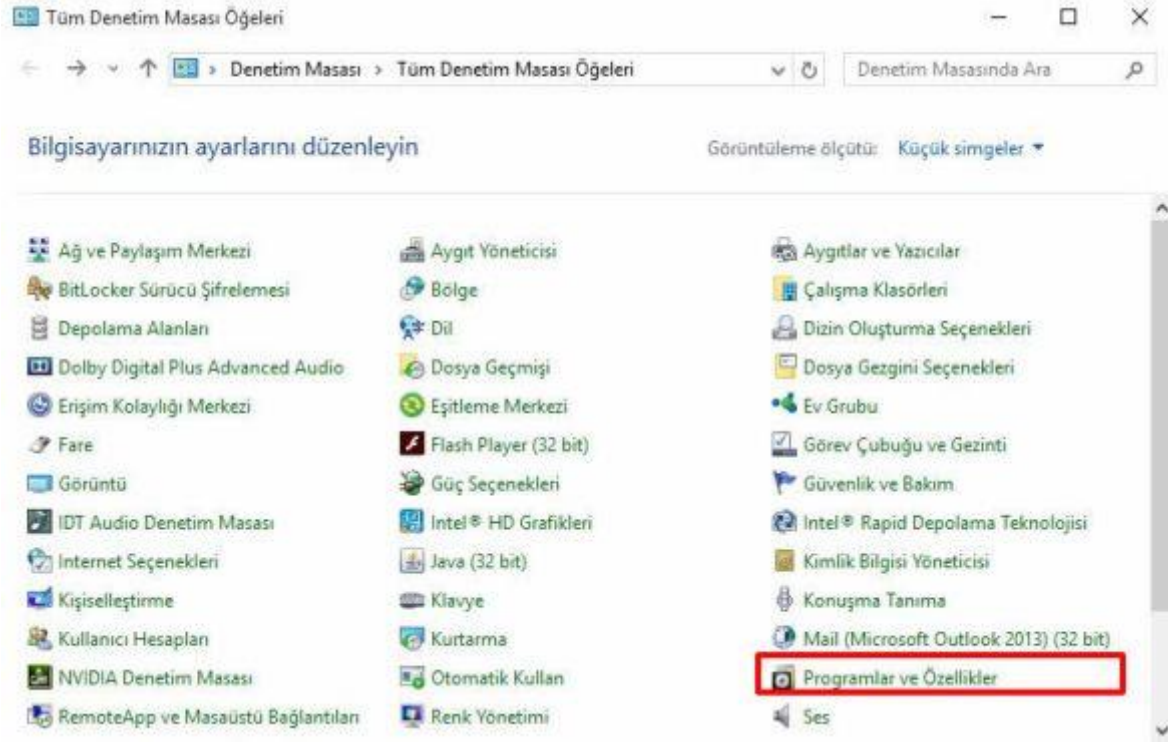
Tüm Denetim Masası Öğeleri

Denetim Masası > Tüm Denetim Masası Öğeleri

Denetim Masasında Ara

Bilgisayarınızın ayarlarını düzenleyin

Görüntüleme ölçütü: Küçük simgeler

Ağ ve Paylaşım Merkezi
BitLocker Sürücü Şifrelemesi
Depolama Alanları
Dolby Digital Plus Advanced Audio
Erişim Kolaylığı Merkezi
Fare
Görüntü
IDT Audio Denetim Masası
Internet Seçenekleri
Kişiselleştirme
Kullanıcı Hesapları
NVIDIA Denetim Masası
RemoteApp ve Masaüstü Bağlantıları

Aygıt Yöneticisi
Bölge
Dil
Dosya Geçmişi
Eşitleme Merkezi
Flash Player (32 bit)
Güç Seçenekleri
Intel® HD Grafikleri
Java (32 bit)
Klavye
Kurtarma
Otomatik Kullan
Renk Yönetimi

Aygıtlar ve Yazıcılar
Çalışma Klasörleri
Dizin Oluşturma Seçenekleri
Dosya Gezgini Seçenekleri
Ev Grubu
Görev Çubuğu ve Gezinti
Güvenlik ve Bakım
Intel® Rapid Depolama Teknolojisi
Kimlik Bilgisi Yöneticisi
Konuşma Tanıma
Mail (Microsoft Outlook 2013) (32 bit)
Programlar ve Özellikler
Ses